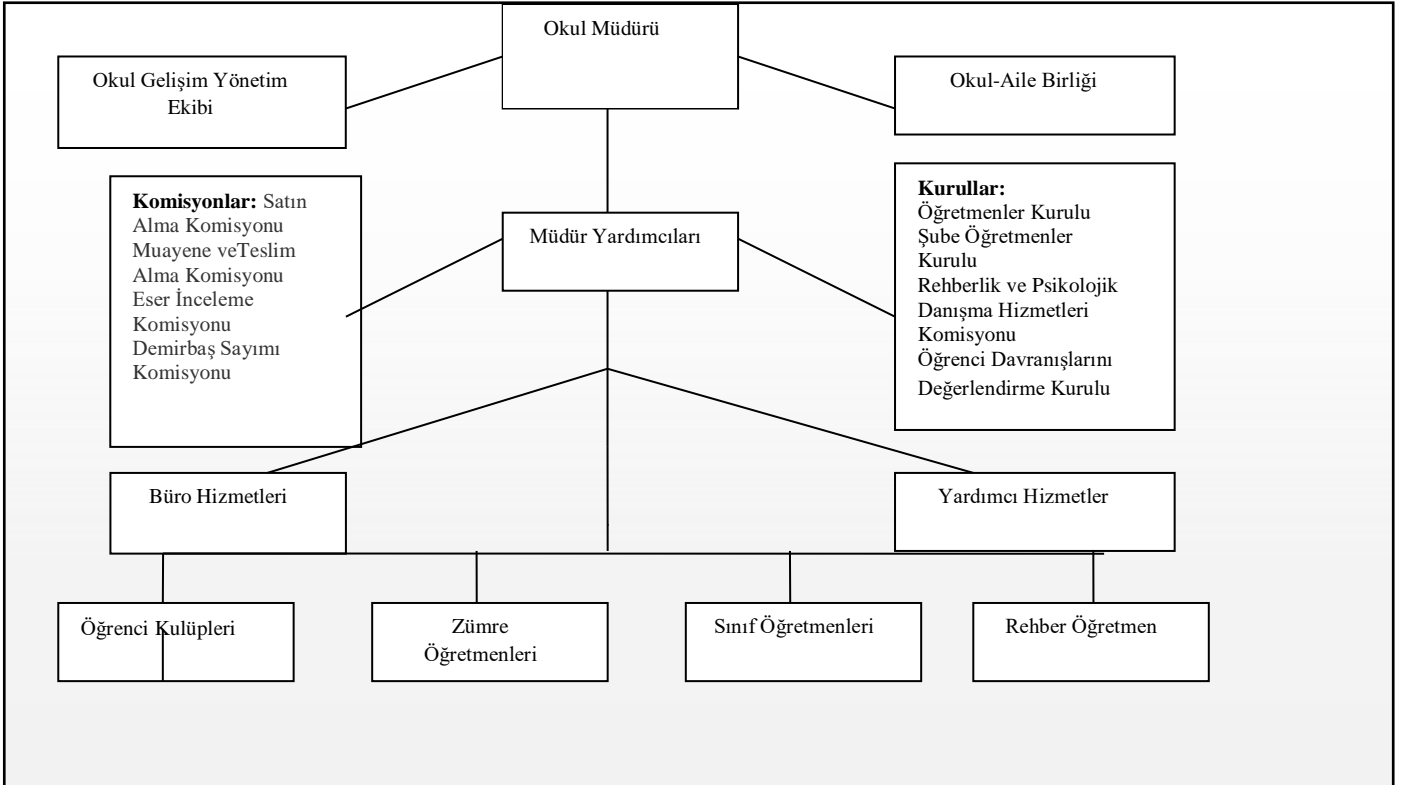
Okul Müdürü

Okul Gelişim Yönetim Ekibi

Okul-Aile Birliği

**Komisyonlar:** Satın Alma Komisyonu
Muayene veTeslim Alma Komisyonu
Eser İnceleme Komisyonu
Demirbaş Sayımı Komisyonu

Müdür Yardımcıları

**Kurullar:**
Öğretmenler Kurulu
Şube Öğretmenler Kurulu
Rehberlik ve Psikolojik Danışma Hizmetleri Komisyonu
Öğrenci Davranışlarını Değerlendirme Kurulu

Büro Hizmetleri

Yardımcı Hizmetler

Öğrenci Kulüpleri

Zümre Öğretmenleri

Sınıf Öğretmenleri

Rehber Öğretmen